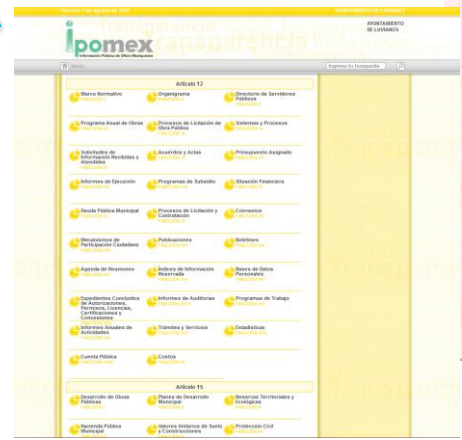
ipomex
Instituto Público de Oficio Mexiquense

AYUNTAMIENTO DE LUVIANOS

Inicio

Ingrese la búsqueda

Artículo 12

Marco Normativo
Organigrama
Directorio de Servidores Públicos
Programa Anual de Obras
Procesos de Licitación de Obra Pública
Sistemas y Procesos
Solicitudes de Información Recibidas y Atendidas
Acuerdos y Actas
Presupuesto Asignado
Informes de Ejecución
Programas de Subsidio
Situación Financiera
Deuda Pública Municipal
Procesos de Licitación y Contratación
Convenios
Mecanismos de Participación Ciudadana
Publicaciones
Boletines
Agenda de Reuniones
Índices de Información Reservada
Bases de Datos Personales
Expedientes Concluidos de Autorizaciones, Permisos, Licencias, Certificaciones y Concesiones
Informes de Auditorías
Programas de Trabajo
Informes Anuales de Actividades
Trámites y Servicios
Estadísticas
Cuenta Pública
Costos

Artículo 15

Desarrollo de Obras Públicas
Planes de Desarrollo Municipal
Reservas Territoriales y Ecológicas
Hacienda Pública Municipal
Valores Unitarios de Suelo y Construcciones
Protección Civil